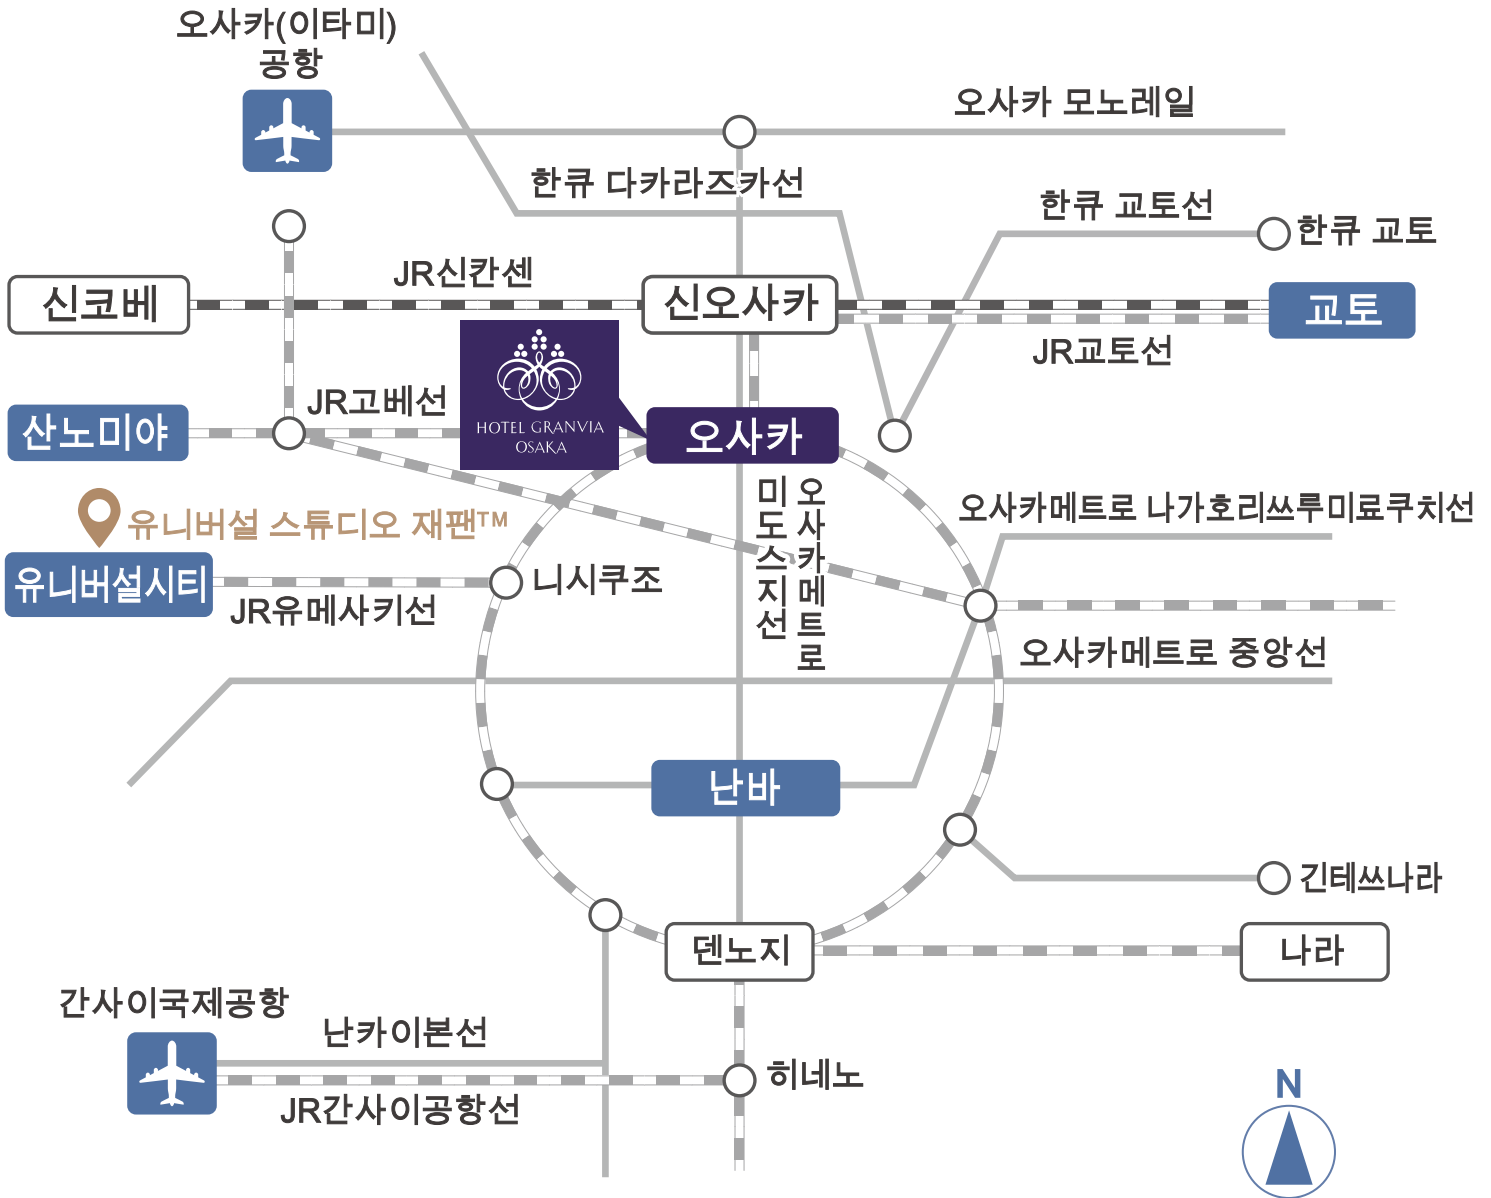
오사카(이타미) 공항

오사카 모노레일

한큐 다카라즈카선

한큐 교토선

한큐 교토

JR신칸센

신코베

신오사카

교토

JR교토선

HOTEL GRANVIA OSAKA

JR고베선

산노미야

오사카

미도스지선

오사카메트로

오사카메트로 나가호리쓰루미료쿠치선

유니버설 스튜디오 재팬™

유니버설시티

니시쿠조

JR유메사키선

오사카메트로 중앙선

난바

긴테쓰나라

덴노지

나라

간사이국제공항

난카이본선

히네노

JR간사이공항선

N